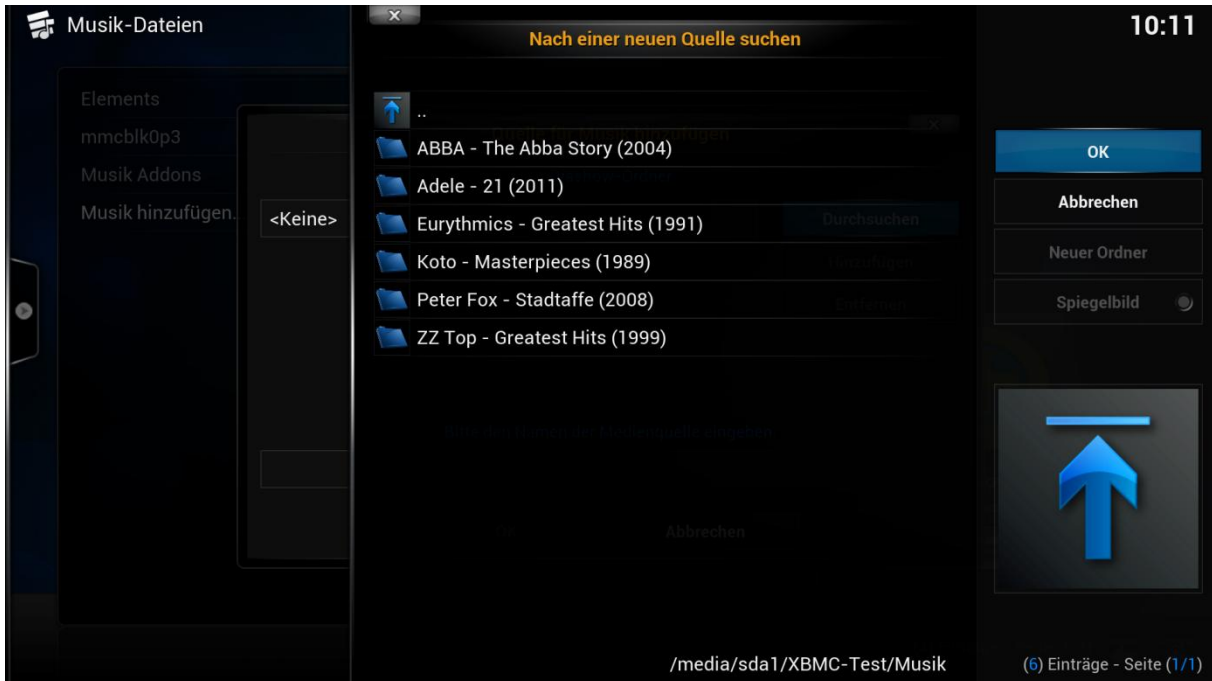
Musik-Dateien

10:11

Nach einer neuen Quelle suchen

Elements
mmcblk0p3
Musik Addons
Musik hinzufügen...

<Keine>

..
ABBA - The Abba Story (2004)
Adele - 21 (2011)
Eurythmics - Greatest Hits (1991)
Koto - Masterpieces (1989)
Peter Fox - Stadtaffe (2008)
ZZ Top - Greatest Hits (1999)

OK
Abbrechen
Neuer Ordner
Spiegelbild

Durchsuchen

Abbrechen

/media/sda1/XBMC-Test/Musik

(6) Einträge - Seite (1/1)